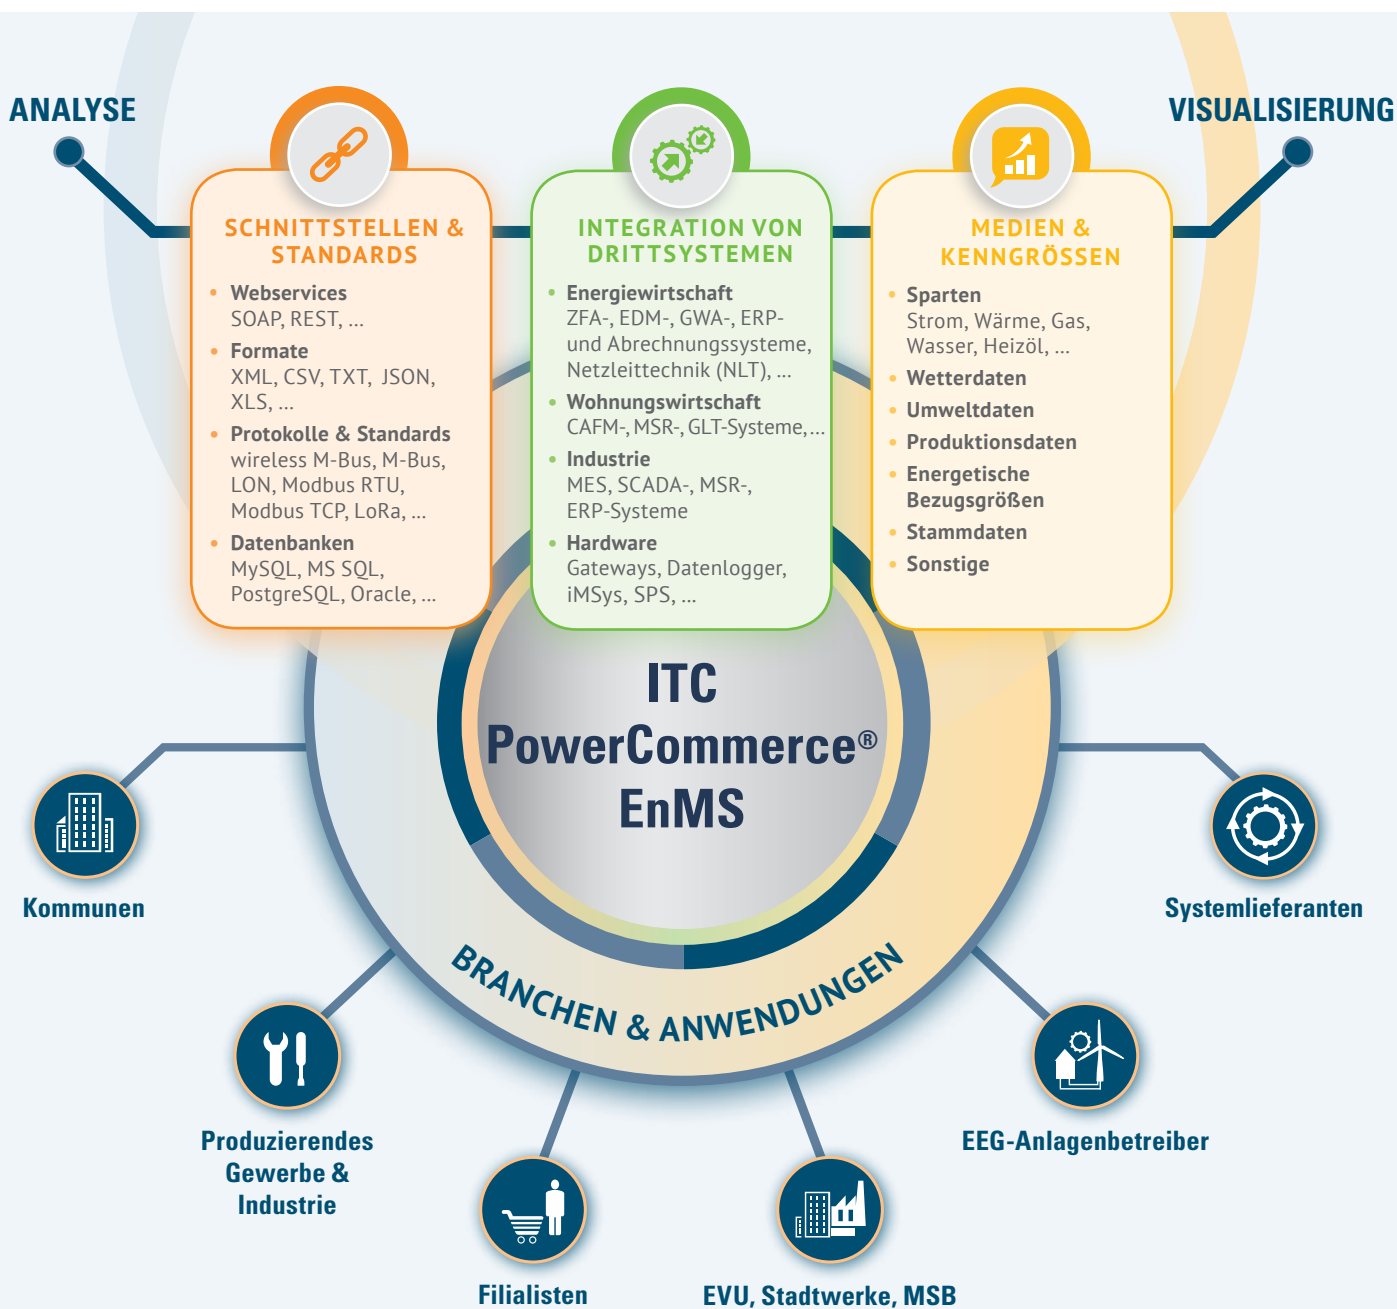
ANALYSE

VISUALISIERUNG

SCHNITTSTELLEN & STANDARDS

- Webservices
SOAP, REST, ...
- Formate
XML, CSV, TXT, JSON, XLS, ...
- Protokolle & Standards
wireless M-Bus, M-Bus, LON, Modbus RTU, Modbus TCP, LoRa, ...
- Datenbanken
MySQL, MS SQL, PostgreSQL, Oracle, ...

INTEGRATION VON DRITTSYSTEMEN

- Energiewirtschaft
ZFA-, EDM-, GWA-, ERP- und Abrechnungssysteme, Netzleittechnik (NLT), ...
- Wohnungswirtschaft
CAFM-, MSR-, GLT-Systeme, ...
- Industrie
MES, SCADA-, MSR-, ERP-Systeme
- Hardware
Gateways, Datenlogger, iMSys, SPS, ...

MEDIEN & KENNGRÖSSEN

- Sparten
Strom, Wärme, Gas, Wasser, Heizöl, ...
- Wetterdaten
- Umweltdaten
- Produktionsdaten
- Energetische Bezugsgrößen
- Stammdaten
- Sonstige

ITC PowerCommerce® EnMS

BRANCHEN & ANWENDUNGEN

Kommunen

Systemlieferanten

Produzierendes Gewerbe & Industrie

EEG-Anlagenbetreiber

Filialisten

EVU, Stadtwerke, MSB